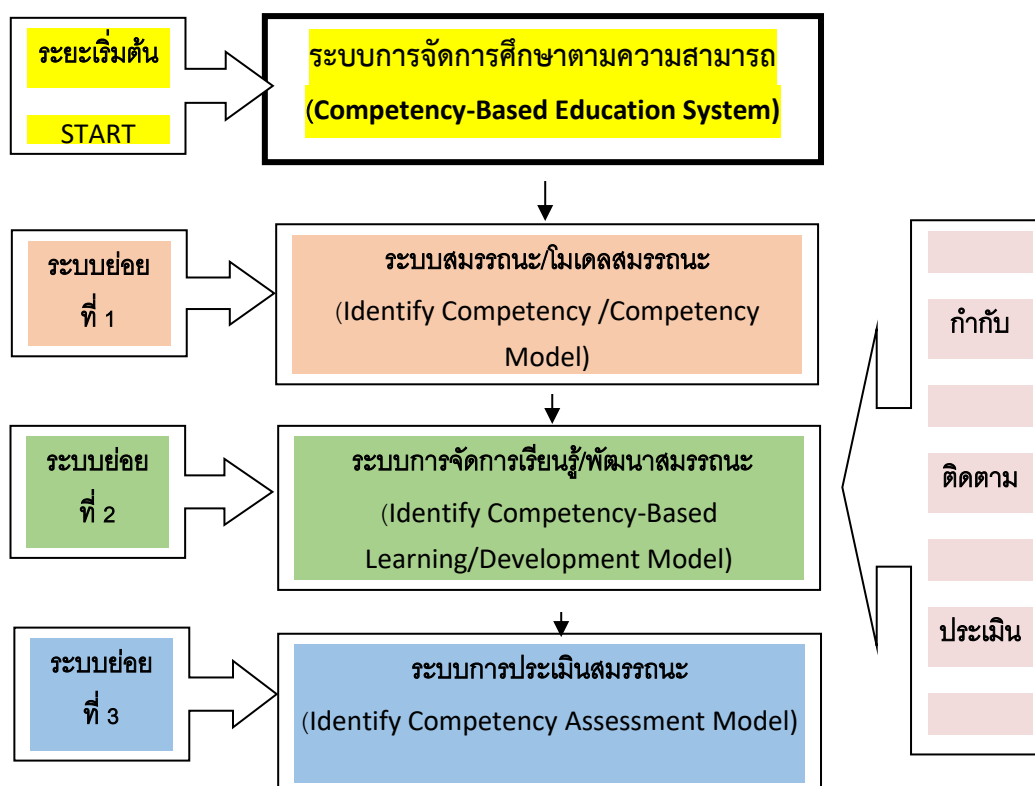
ระยะเริ่มต้น

START

ระบบการจัดการศึกษาตามความสามารถ
(Competency-Based Education System)

ระบบย่อย ที่ 1

ระบบสมรรถนะ/โมเดลสมรรถนะ
(Identify Competency /Competency Model)

ระบบย่อย ที่ 2

ระบบการจัดการเรียนรู้/พัฒนาสมรรถนะ
(Identify Competency-Based Learning/Development Model)

ระบบย่อย ที่ 3

ระบบการประเมินสมรรถนะ
(Identify Competency Assessment Model)

กำกับ

ติดตาม

ประเมิน